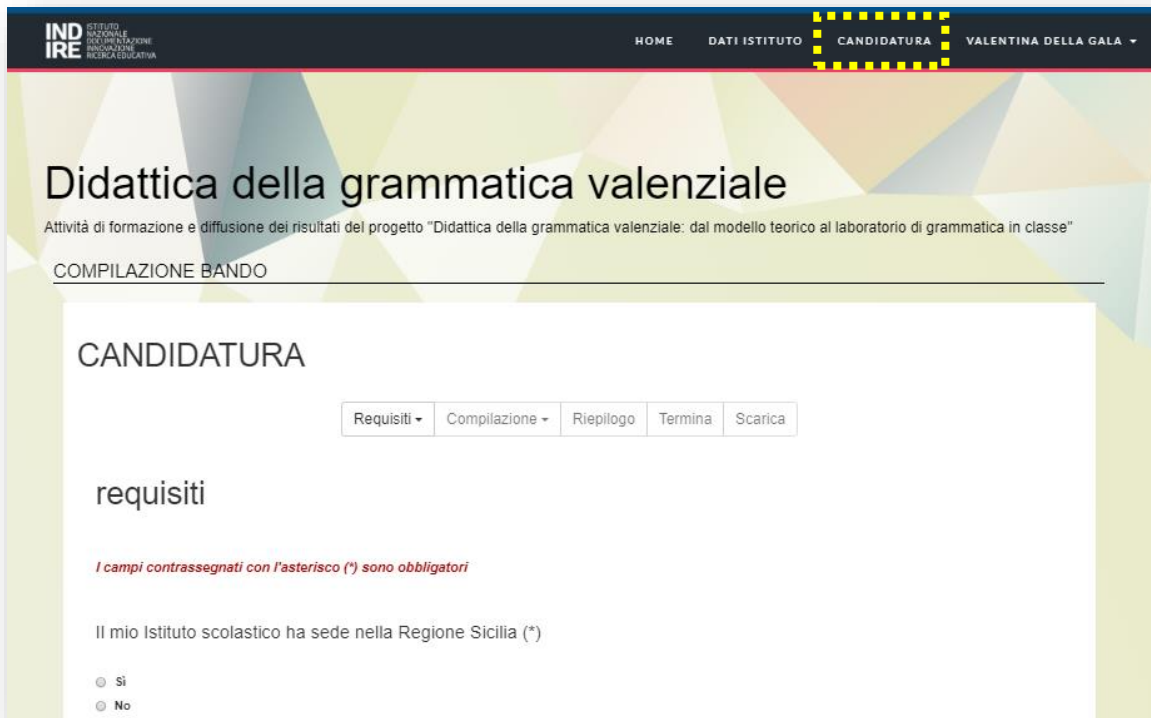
IND IRE ISTITUTO NAZIONALE DOCUMENTAZIONE INNOVAZIONE RICERCA EDUCATIVA

HOME DATI ISTITUTO CANDIDATURA VALENTINA DELLA GALA ▾

Didattica della grammatica valenziale

Attività di formazione e diffusione dei risultati del progetto "Didattica della grammatica valenziale: dal modello teorico al laboratorio di grammatica in classe"

COMPILAZIONE BANDO

CANDIDATURA

Requisiti ▾ Compilazione ▾ Riepilogo Termina Scarica

requisiti

I campi contrassegnati con l'asterisco (*) sono obbligatori

Il mio Istituto scolastico ha sede nella Regione Sicilia (*)

Sì
No